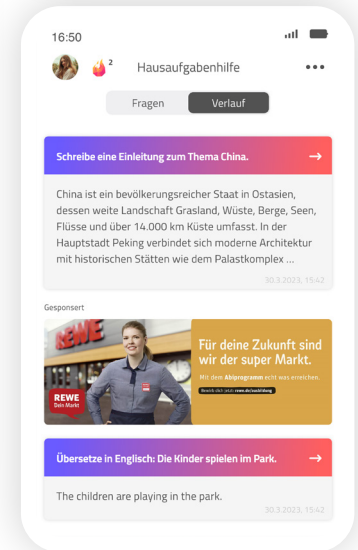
16:50

2 Hausaufgabenhilfe •••

Fragen Verlauf

Schreibe eine Einleitung zum Thema China. →

China ist ein bevölkerungsreicher Staat in Ostasien, dessen weite Landschaft Grasland, Wüste, Berge, Seen, Flüsse und über 14.000 km Küste umfasst. In der Hauptstadt Peking verbindet sich moderne Architektur mit historischen Stätten wie dem Palastkomplex ...

30.3.2023, 15:42

Gesponsert

REWE

Für deine Zukunft sind wir der super Markt.

Mit dem Abiprogramm echt was erreichen.

Bewirb dich jetzt: rewe.de/ausbildung

REWE Dein Markt

Übersetze in Englisch: Die Kinder spielen im Park. →

The children are playing in the park.

30.3.2023, 15:42